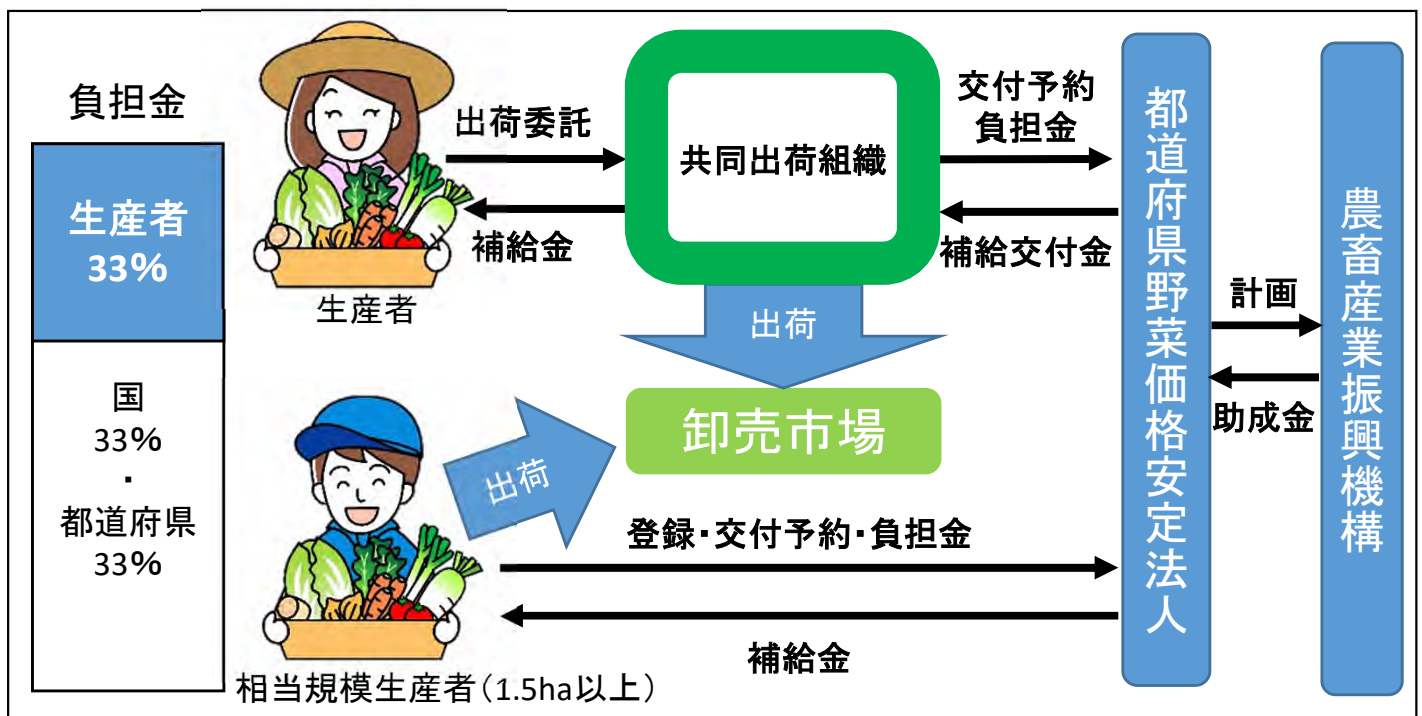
負担金

生産者
33%

国
33%
・
都道府県
33%

出荷委託

補給金

生産者

共同出荷組織

交付予約
負担金

補給交付金

出荷

卸売市場

出荷

登録・交付予約・負担金

補給金

相当規模生産者（1.5ha以上）

都道府県野菜価格安定法人

計画

助成金

農畜産業振興機構